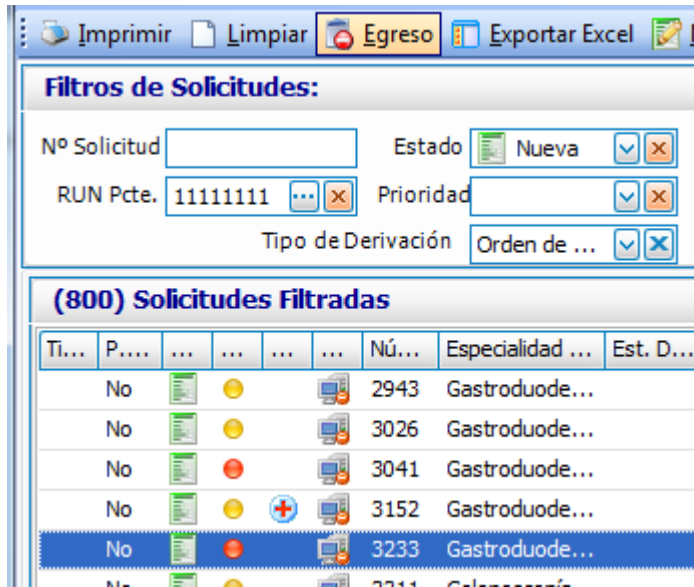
Imprimir Limpiar Egreso Exportar Excel

Filtros de Solicitudes:

Nº Solicitud
Estado Nueva
RUN Pcte. 11111111
Prioridad
Tipo de Derivación Orden de ...

(800) Solicitudes Filtradas

| Ti... | P.... | ... | ... | ... | ... | Nú... | Especialidad ... | Est. D... |
|---|---|---|---|---|---|---|---|---|
| | No | | | | | 2943 | Gastroduode... | |
| | No | | | | | 3026 | Gastroduode... | |
| | No | | | | | 3041 | Gastroduode... | |
| | No | | | | | 3152 | Gastroduode... | |
| | No | | | | | 3233 | Gastroduode... | |
| | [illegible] | | | | | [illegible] | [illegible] | |